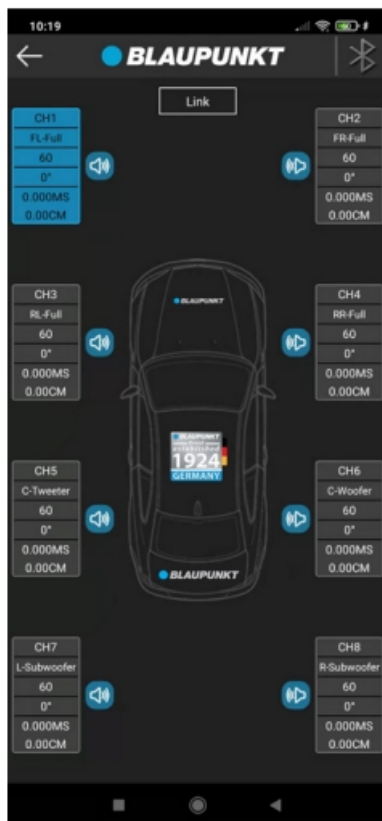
10:19

BLAUPUNKT

Link

CH1
FL-Full
60
0°
0.000MS
0.00CM

CH2
FR-Full
60
0°
0.000MS
0.00CM

CH3
RL-Full
60
0°
0.000MS
0.00CM

CH4
RR-Full
60
0°
0.000MS
0.00CM

BLAUPUNKT

BLAUPUNKT
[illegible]
1924
GERMANY

CH5
C-Tweeter
60
0°
0.000MS
0.00CM

CH6
C-Woofer
60
0°
0.000MS
0.00CM

BLAUPUNKT

CH7
L-Subwoofer
60
0°
0.000MS
0.00CM

CH8
R-Subwoofer
60
0°
0.000MS
0.00CM